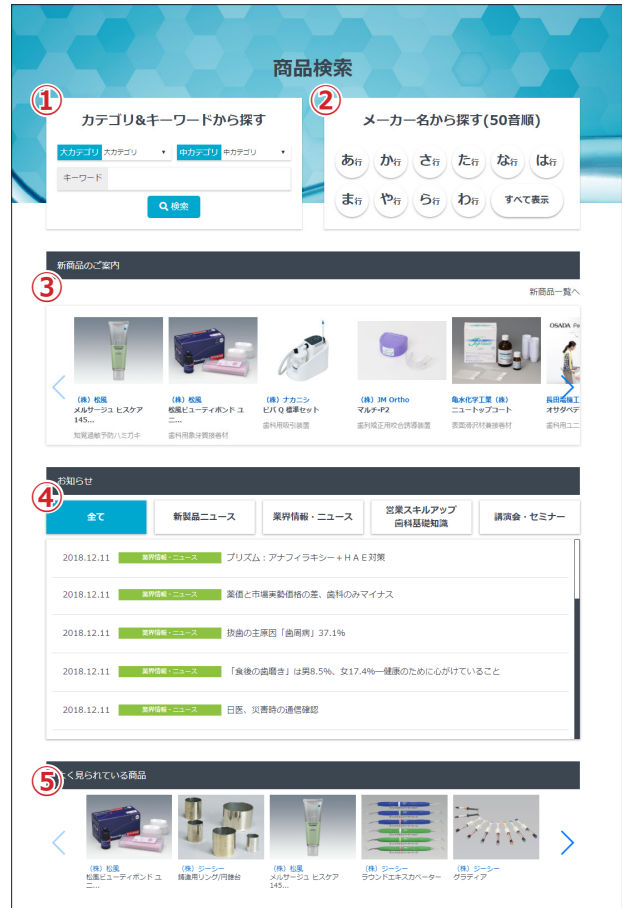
商品検索

1

カテゴリ&キーワードから探す

大カテゴリ 大カテゴリ 中カテゴリ 中カテゴリ

キーワード

検索

2

メーカー名から探す(50音順)

あ行 か行 さ行 た行 な行 は行
ま行 や行 ら行 わ行 すべて表示

新商品のご案内

3

新商品一覧へ

（株）松風
メルサージュ ヒスケア 145...
知覚過敏予防ハミガキ

（株）松風
松風ビューティボンド ユニ...
歯科用象牙質接着材

（株）ナカニシ
ビバQ 標準セット
歯科用吸引装置

（株）JM Ortho
マルチ-P2
歯科矯正用咬合誘導装置

亀水化学工業（株）
ニュートップコート
表面滑沢硬化被膜材

長田電機工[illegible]
オサダペ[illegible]
歯科用ユニ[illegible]

お知らせ

4

全て
新製品ニュース
業界情報・ニュース
営業スキルアップ 歯科基礎知識
講演会・セミナー

2018.12.11 業界情報・ニュース プリズム：アナフィラキシー＋ＨＡＥ対策
2018.12.11 業界情報・ニュース 薬価と市場実勢価格の差、歯科のみマイナス
2018.12.11 業界情報・ニュース 抜歯の主原因「歯周病」37.1％
2018.12.11 業界情報・ニュース 「食後の歯磨き」は男8.5%、女17.4%―健康のために心がけていること
2018.12.11 業界情報・ニュース 日医、災害時の通信確認

5

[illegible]く見られている商品

（株）松風
松風ビューティボンド ユニ...

（株）ジーシー
鋳造用リング/円錐台

（株）松風
メルサージュ ヒスケア 145...

（株）ジーシー
ラウンドエキスカベーター

（株）ジーシー
グラディア